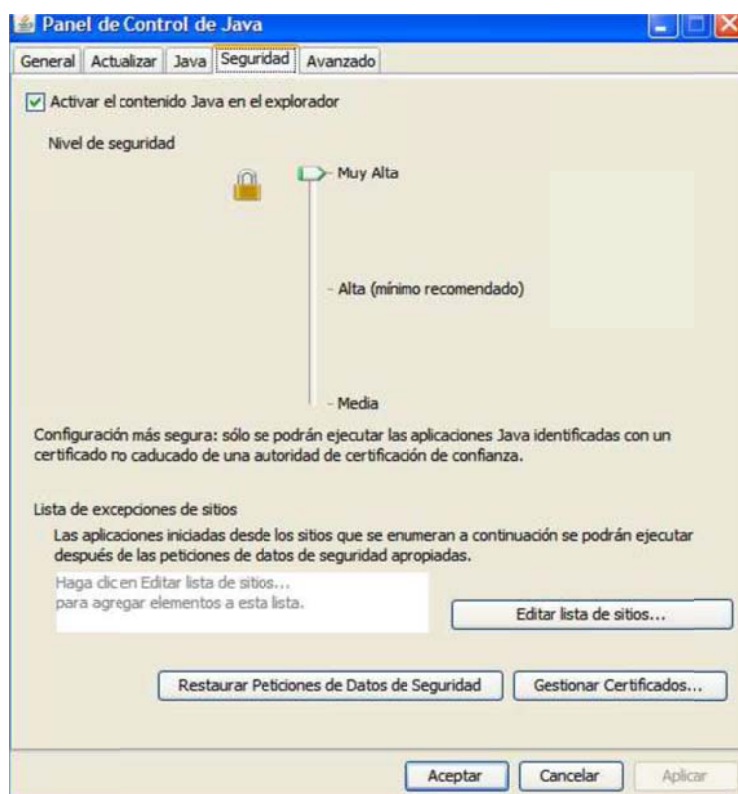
Panel de Control de Java

General | Actualizar | Java | Seguridad | Avanzado

☑ Activar el contenido Java en el explorador

Nivel de seguridad

Muy Alta

Alta (mínimo recomendado)

Media

Configuración más segura: sólo se podrán ejecutar las aplicaciones Java identificadas con un certificado no caducado de una autoridad de certificación de confianza.

Lista de excepciones de sitios

Las aplicaciones iniciadas desde los sitios que se enumeran a continuación se podrán ejecutar después de las peticiones de datos de seguridad apropiadas.

Haga clic en Editar lista de sitios...
para agregar elementos a esta lista.

Editar lista de sitios...

Restaurar Peticiones de Datos de Seguridad

Gestionar Certificados...

Aceptar

Cancelar

Aplicar